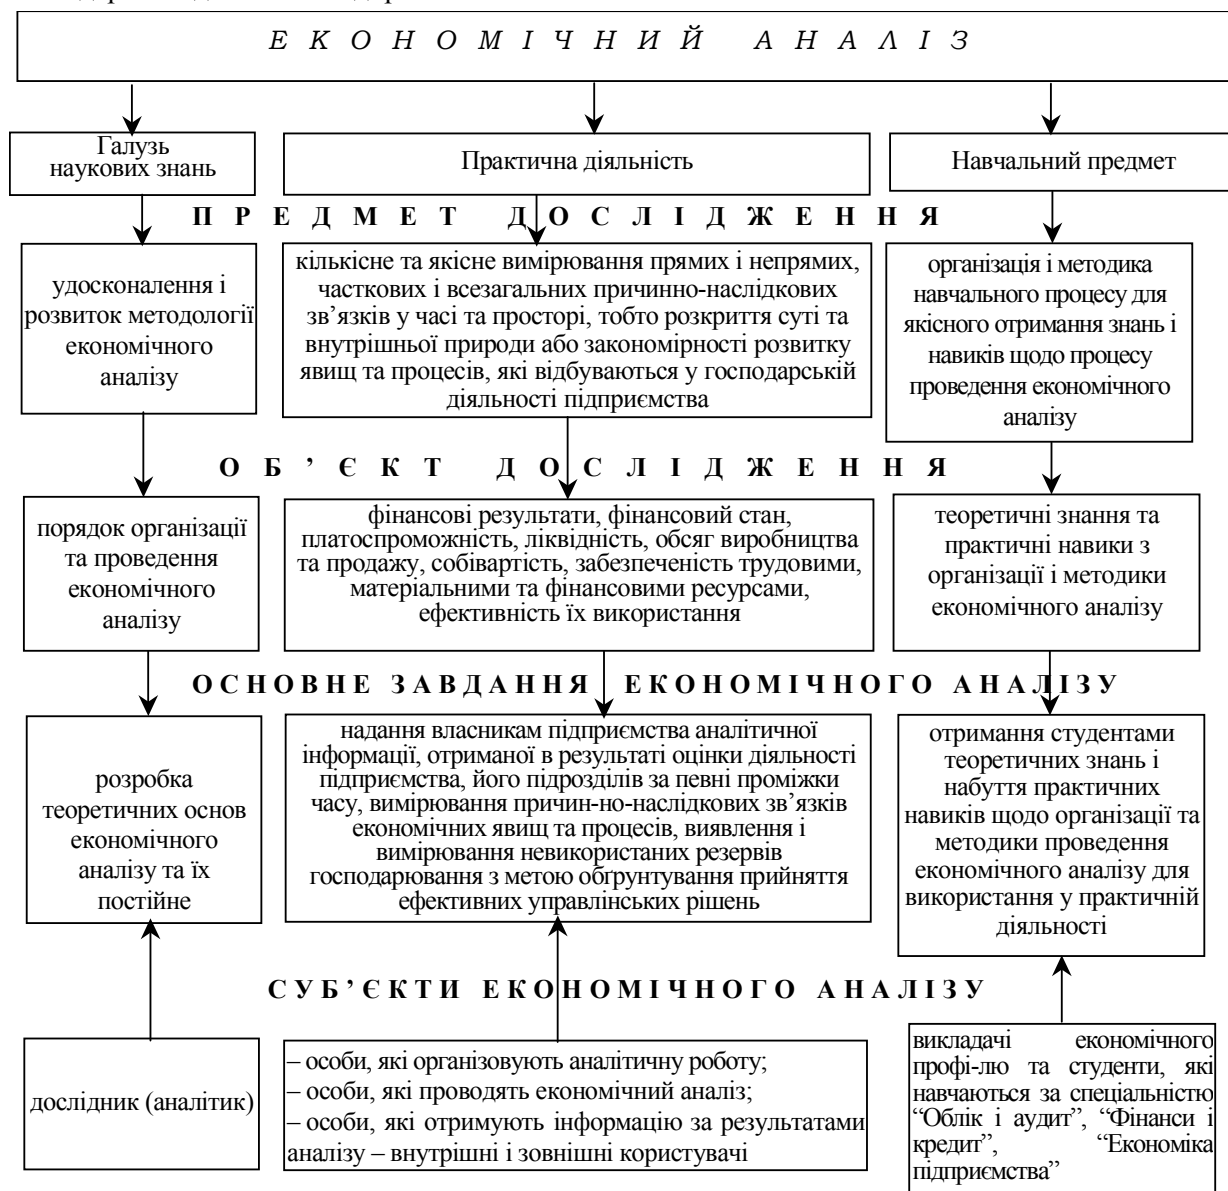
Е К О Н О М І Ч Н И Й   А Н А Л І З

Галузь наукових знань

Практична діяльність

Навчальний предмет

П Р Е Д М Е Т   Д О С Л І Д Ж Е Н Н Я

удосконалення і розвиток методології економічного аналізу

кількісне та якісне вимірювання прямих і непрямих, часткових і всезагальних причинно-наслідкових зв'язків у часі та просторі, тобто розкриття суті та внутрішньої природи або закономірності розвитку явищ та процесів, які відбуваються у господарській діяльності підприємства

організація і методика навчального процесу для якісного отримання знань і навиків щодо процесу проведення економічного аналізу

О Б ' Є К Т   Д О С Л І Д Ж Е Н Н Я

порядок організації та проведення економічного аналізу

фінансові результати, фінансовий стан, платоспроможність, ліквідність, обсяг виробництва та продажу, собівартість, забезпеченість трудовими, матеріальними та фінансовими ресурсами, ефективність їх використання

теоретичні знання та практичні навики з організації і методики економічного аналізу

О С Н О В Н Е   З А В Д А Н Н Я   Е К О Н О М І Ч Н О Г О   А Н А Л І З У

розробка теоретичних основ економічного аналізу та їх постійне

надання власникам підприємства аналітичної інформації, отриманої в результаті оцінки діяльності підприємства, його підрозділів за певні проміжки часу, вимірювання причин-но-наслідкових зв'язків економічних явищ та процесів, виявлення і вимірювання невикористаних резервів господарювання з метою обґрунтування прийняття ефективних управлінських рішень

отримання студентами теоретичних знань і набуття практичних навиків щодо організації та методики проведення економічного аналізу для використання у практичній діяльності

С У Б ' Є К Т И   Е К О Н О М І Ч Н О Г О   А Н А Л І З У

дослідник (аналітик)

– особи, які організовують аналітичну роботу;
– особи, які проводять економічний аналіз;
– особи, які отримують інформацію за результатами аналізу – внутрішні і зовнішні користувачі

викладачі економічного профі-лю та студенти, які навчаються за спеціальністю "Облік і аудит", "Фінанси і кредит", "Економіка підприємства"